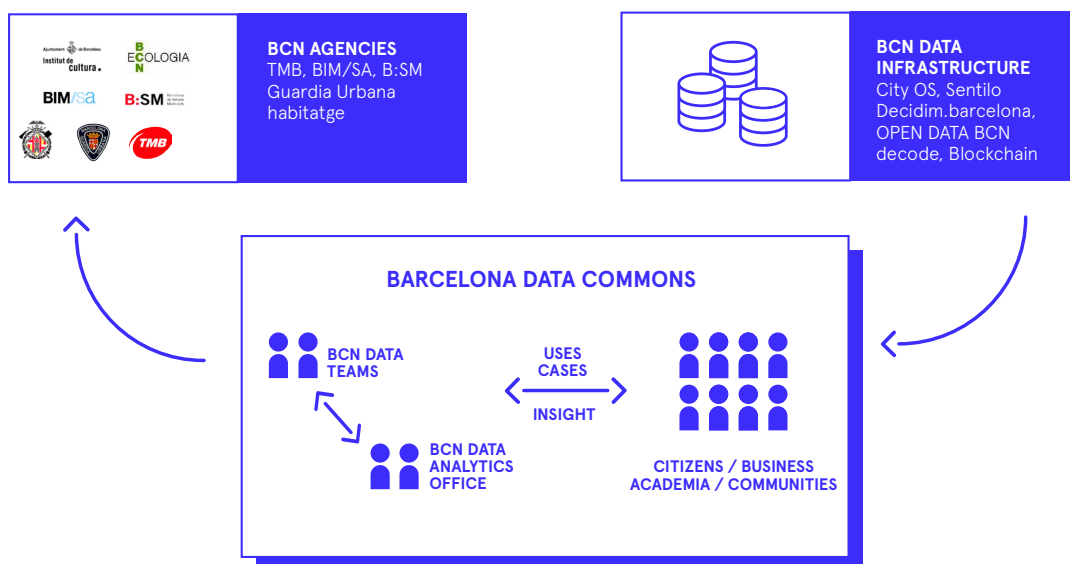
Ajuntament de Barcelona
Institut de cultura

B
ECOLOGIA
N

BIM/sa

B:SM Barcelona de Serveis Municipals

TMB

BCN AGENCIES
TMB, BIM/SA, B:SM
Guardia Urbana
habitatge

BCN DATA INFRASTRUCTURE
City OS, Sentilo
Decidim.barcelona,
OPEN DATA BCN
decode, Blockchain

BARCELONA DATA COMMONS

BCN DATA TEAMS

USES CASES

INSIGHT

BCN DATA ANALYTICS OFFICE

CITIZENS / BUSINESS
ACADEMIA / COMMUNITIES